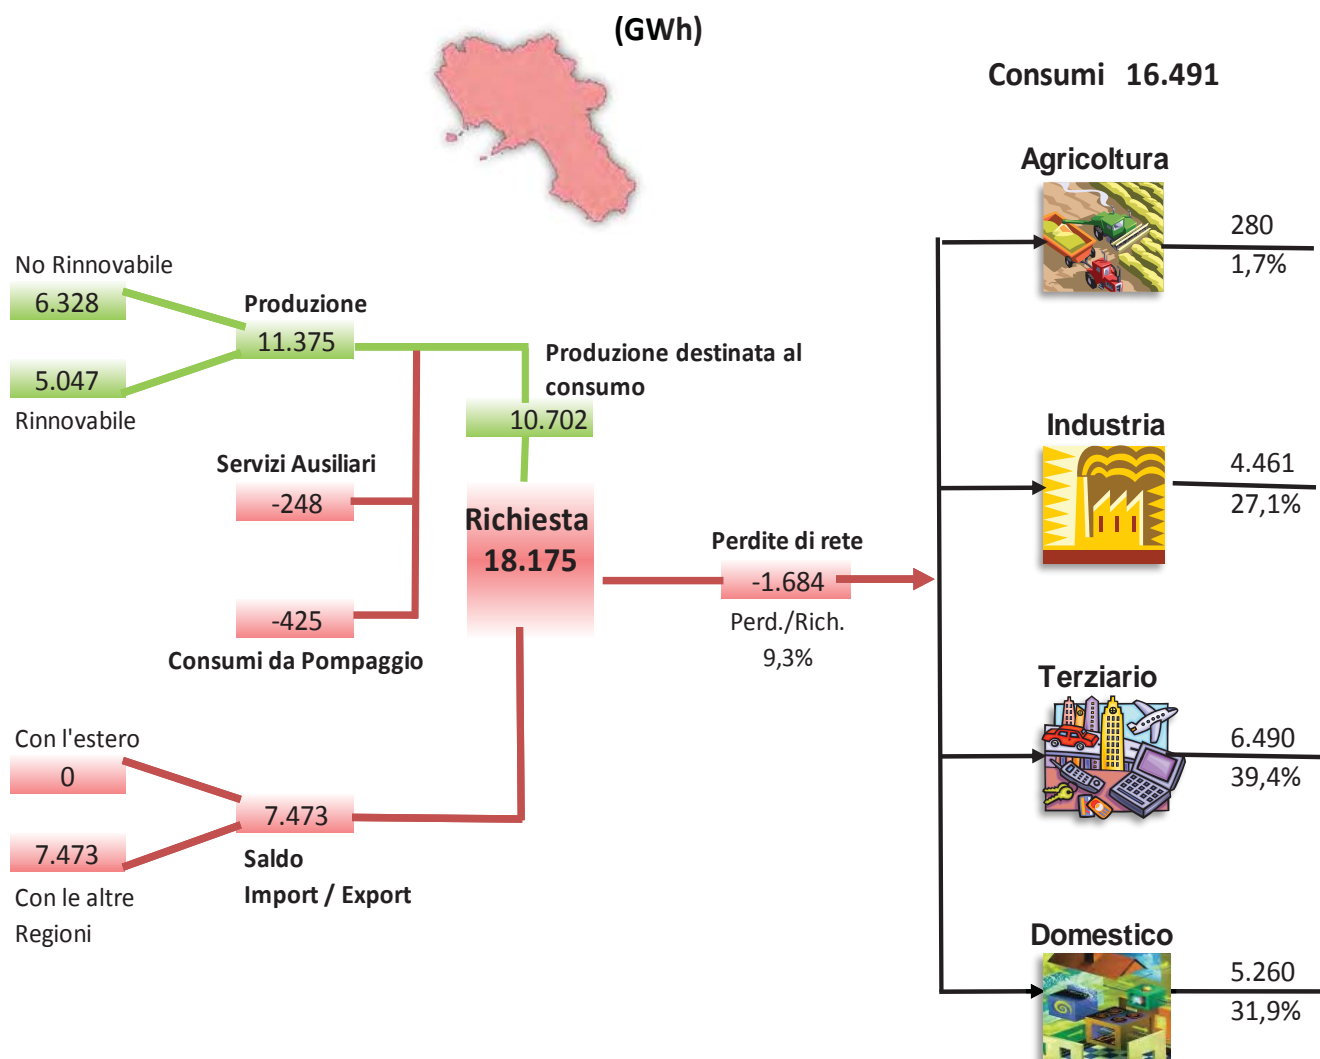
(GWh)

Consumi 16.491

No Rinnovabile
6.328

Produzione
11.375

5.047
Rinnovabile

Produzione destinata al consumo
10.702

Servizi Ausiliari
-248

Richiesta
18.175

-425
Consumi da Pompaggio

Perdite di rete
-1.684
Perd./Rich.
9,3%

Con l'estero
0

7.473

7.473
Con le altre Regioni

Saldo
Import / Export

Agricoltura
280
1,7%

Industria
4.461
27,1%

Terziario
6.490
39,4%

Domestico
5.260
31,9%